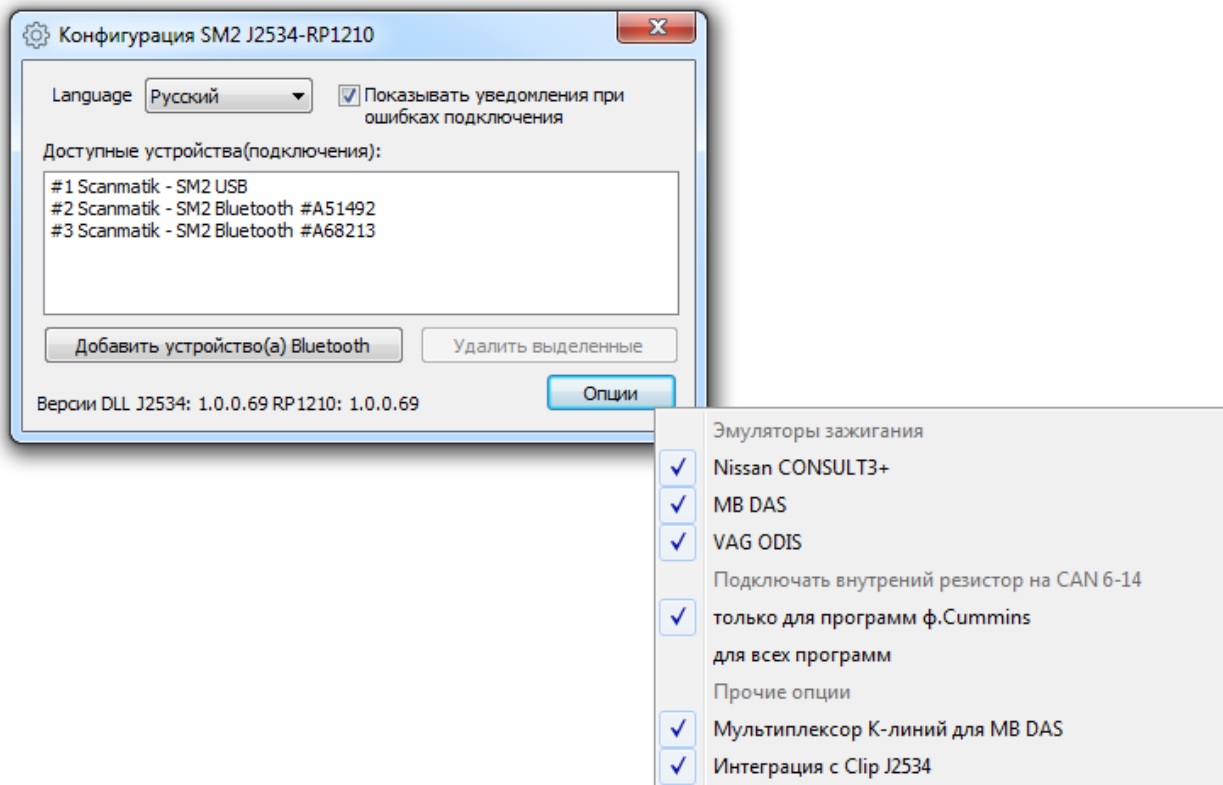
Конфигурация SM2 J2534-RP1210

Language Русский

Показывать уведомления при ошибках подключения

Доступные устройства(подключения):

#1 Scanmatik - SM2 USB
#2 Scanmatik - SM2 Bluetooth #A51492
#3 Scanmatik - SM2 Bluetooth #A68213

Добавить устройство(а) Bluetooth

Удалить выделенные

Опции

Версии DLL J2534: 1.0.0.69 RP1210: 1.0.0.69

Эмуляторы зажигания

Nissan CONSULT3+

MB DAS

VAG ODIS

Подключать внутрений резистор на CAN 6-14

только для программ ф.Cummins

для всех программ

Прочие опции

Мультиплексор K-линий для MB DAS

Интеграция с Clip J2534